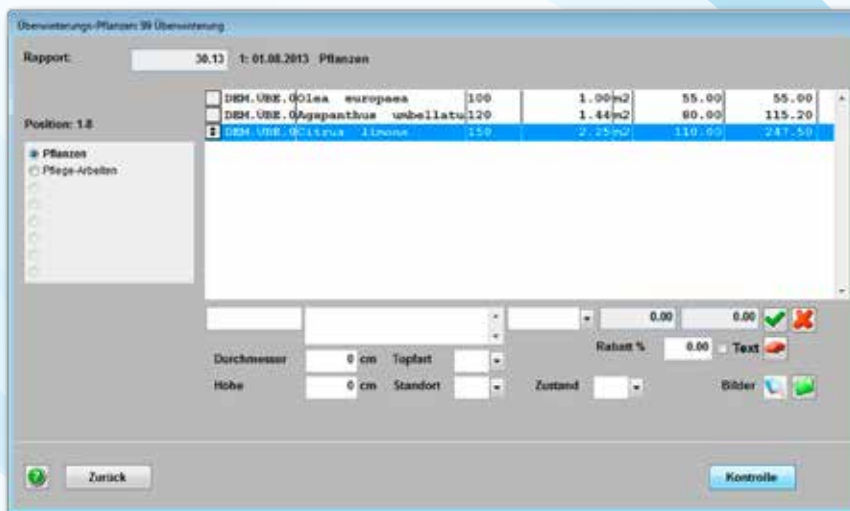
Überwinterungs-Pflanzen 99 Überwinterung

Rapport: 30.13 1: 01.08.2013 Pflanzen

Position: 1.8

Pflanzen
Pflege-Arbeiten

| | | | | | | |
|---|---|---|---|---|---|---|
| DEM.UBE.0 | Olea europaea | 100 | 1.00 | m2 | 55.00 | 55.00 |
| DEM.UBE.0 | Agapanthus umbellatu | 120 | 1.44 | m2 | 80.00 | 115.20 |
| DEM.UBE.0 | Citrus limona | 150 | 2.25 | m2 | 110.00 | 247.50 |

0.00 0.00

Rabatt % 0.00 Text

Durchmesser 0 cm Topfart

Höhe 0 cm Standort Zustand Bilder

Zurück

Kontrolle